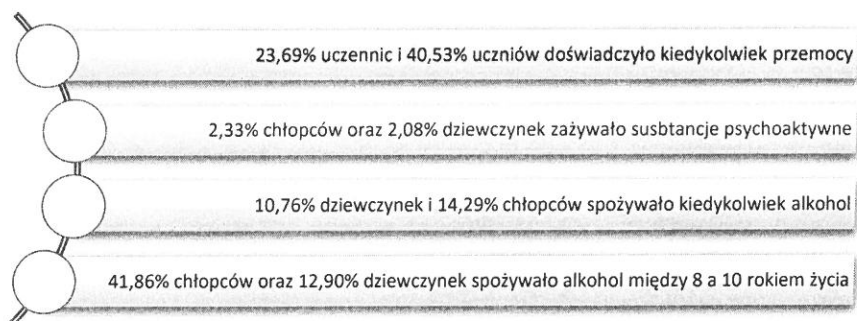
23,69% uczennic i 40,53% uczniów doświadczyło kiedykolwiek przemocy

2,33% chłopców oraz 2,08% dziewczynek zażywało susbtancje psychoaktywne

10,76% dziewczynek i 14,29% chłopców spożywało kiedykolwiek alkohol

41,86% chłopców oraz 12,90% dziewczynek spożywało alkohol między 8 a 10 rokiem życia